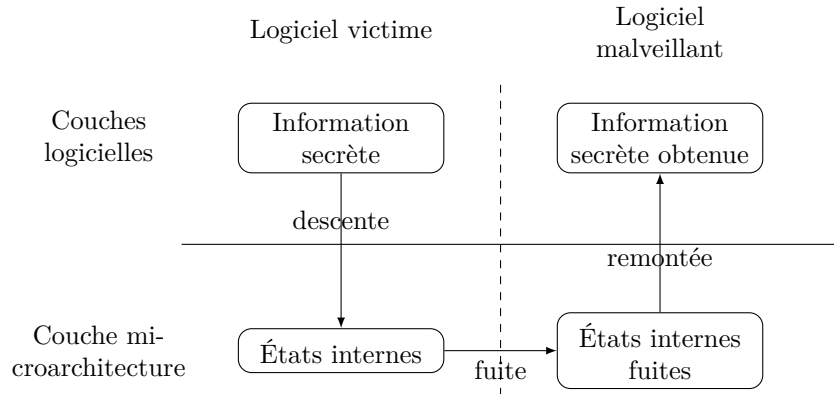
Logiciel victime

Logiciel malveillant

Couches logicielles

Information secrète

Information secrète obtenue

descente

remontée

Couche microarchitecture

États internes

fuite

États internes fuites